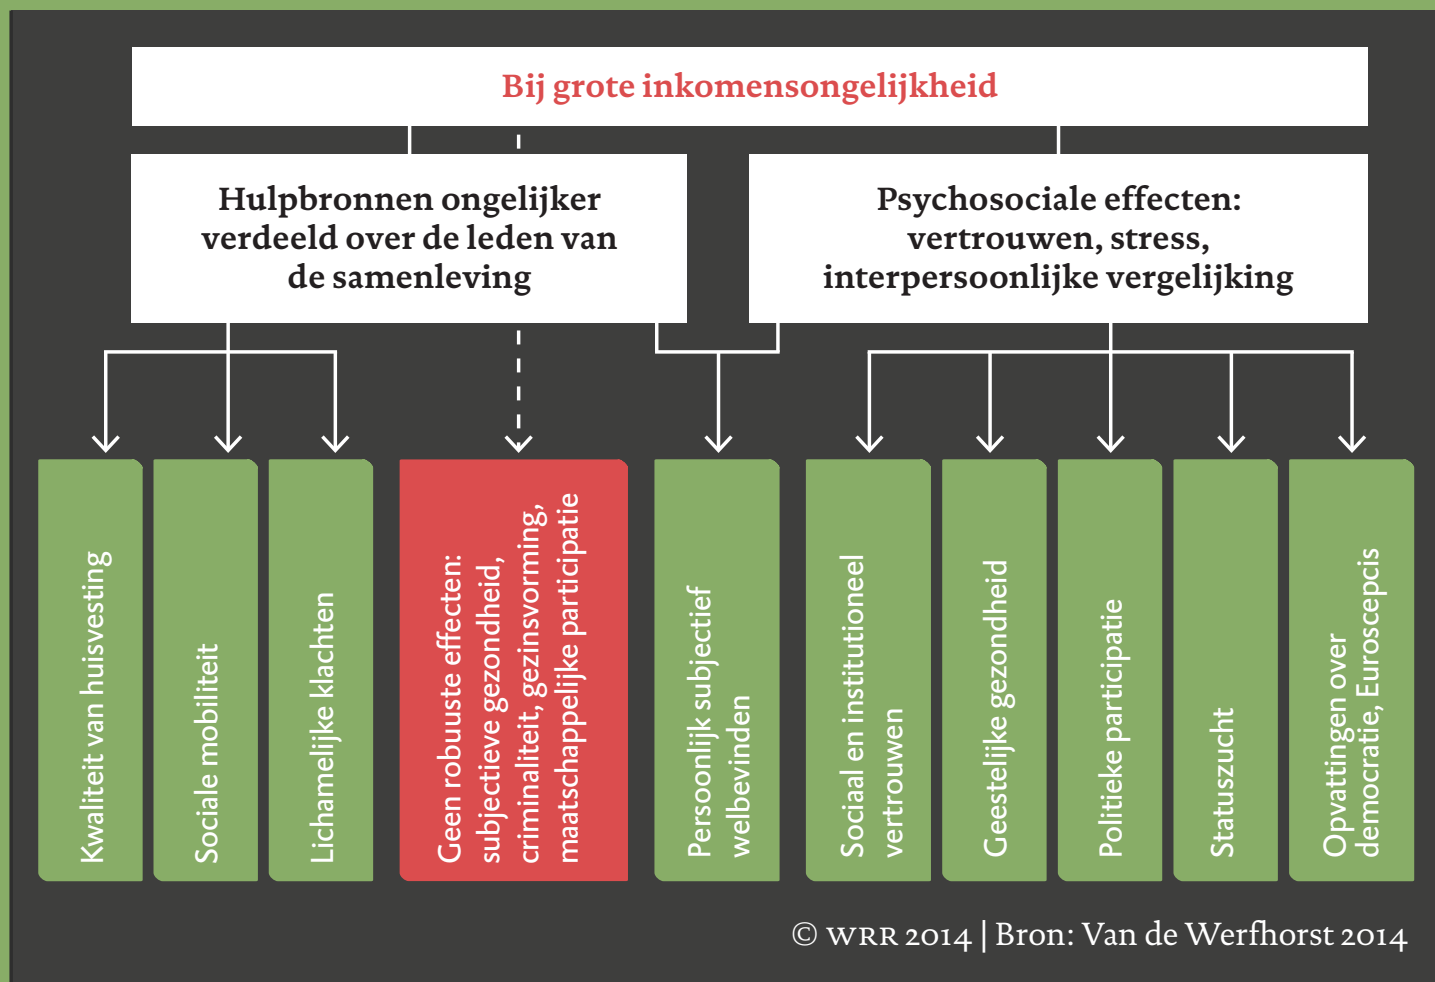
Bij grote inkomensongelijkheid

Hulpbronnen ongelijker verdeeld over de leden van de samenleving

Psychosociale effecten: vertrouwen, stress, interpersoonlijke vergelijking

Kwaliteit van huisvesting

Sociale mobiliteit

Lichamelijke klachten

Geen robuuste effecten: subjectieve gezondheid, criminaliteit, gezinsvorming, maatschappelijke participatie

Persoonlijk subjectief welbevinden

Sociaal en institutioneel vertrouwen

Geestelijke gezondheid

Politieke participatie

Statuszucht

Opvattingen over democratie, Euroscepcis

© WRR 2014 | Bron: Van de Werfhorst 2014